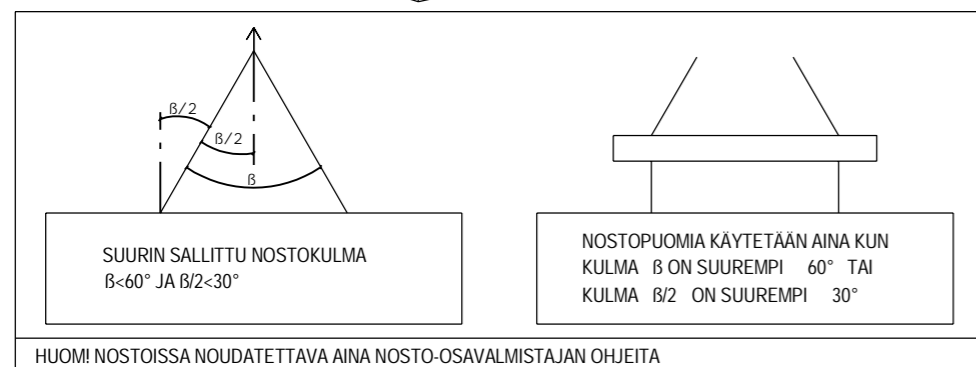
ß/2

ß/2

ß

SUURIN SALLITTU NOSTOKULMA
ß<60° JA ß/2<30°

NOSTOPUOMIA KÄYTETÄÄN AINA KUN
KULMA ß ON SUUREMPI 60° TAI
KULMA ß/2 ON SUUREMPI 30°

HUOM! NOSTOISSA NOUDATETTAVA AINA NOSTO-OSAVALMISTAJAN OHJEITA